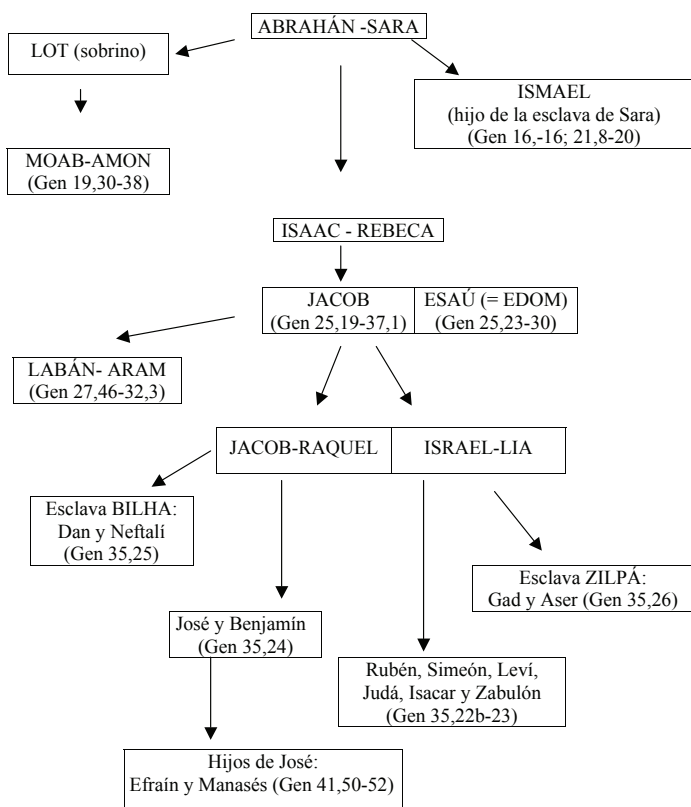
ABRAHÁN -SARA

LOT (sobrino)

ISMAEL
(hijo de la esclava de Sara)
(Gen 16,-16; 21,8-20)

MOAB-AMON
(Gen 19,30-38)

ISAAC - REBECA

JACOB
(Gen 25,19-37,1)

ESAÚ (= EDOM)
(Gen 25,23-30)

LABÁN- ARAM
(Gen 27,46-32,3)

JACOB-RAQUEL

ISRAEL-LIA

Esclava BILHA:
Dan y Neftalí
(Gen 35,25)

Esclava ZILPÁ:
Gad y Aser (Gen 35,26)

José y Benjamín
(Gen 35,24)

Rubén, Simeón, Leví,
Judá, Isacar y Zabulón
(Gen 35,22b-23)

Hijos de José:
Efraín y Manasés (Gen 41,50-52)